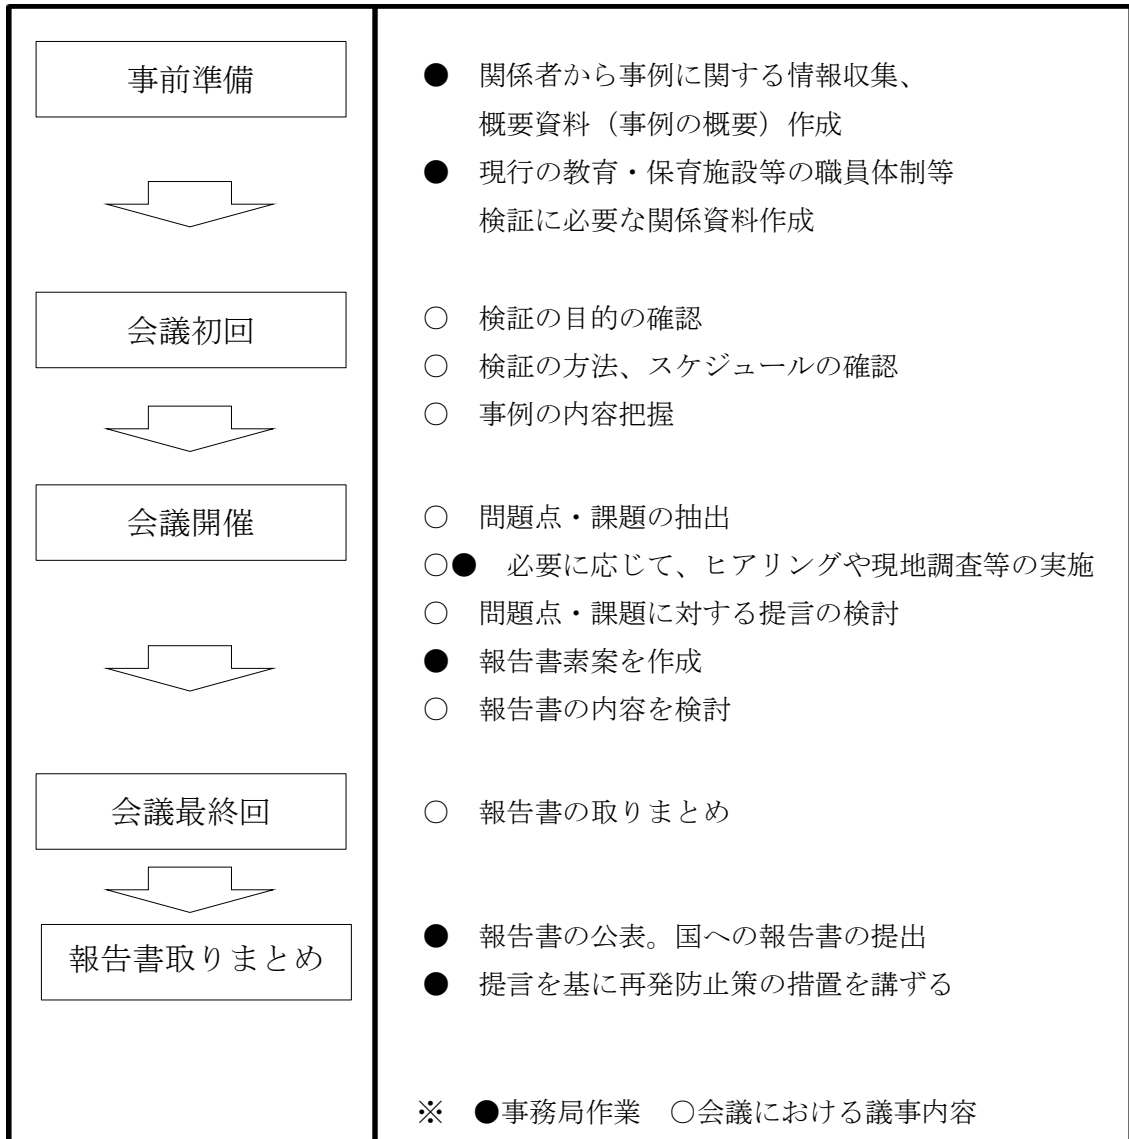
事前準備

● 関係者から事例に関する情報収集、概要資料（事例の概要）作成
● 現行の教育・保育施設等の職員体制等検証に必要な関係資料作成

会議初回

○ 検証の目的の確認
○ 検証の方法、スケジュールの確認
○ 事例の内容把握

会議開催

○ 問題点・課題の抽出
○● 必要に応じて、ヒアリングや現地調査等の実施
○ 問題点・課題に対する提言の検討
● 報告書素案を作成
○ 報告書の内容を検討

会議最終回

○ 報告書の取りまとめ

報告書取りまとめ

● 報告書の公表。国への報告書の提出
● 提言を基に再発防止策の措置を講ずる

※ ●事務局作業 ○会議における議事内容